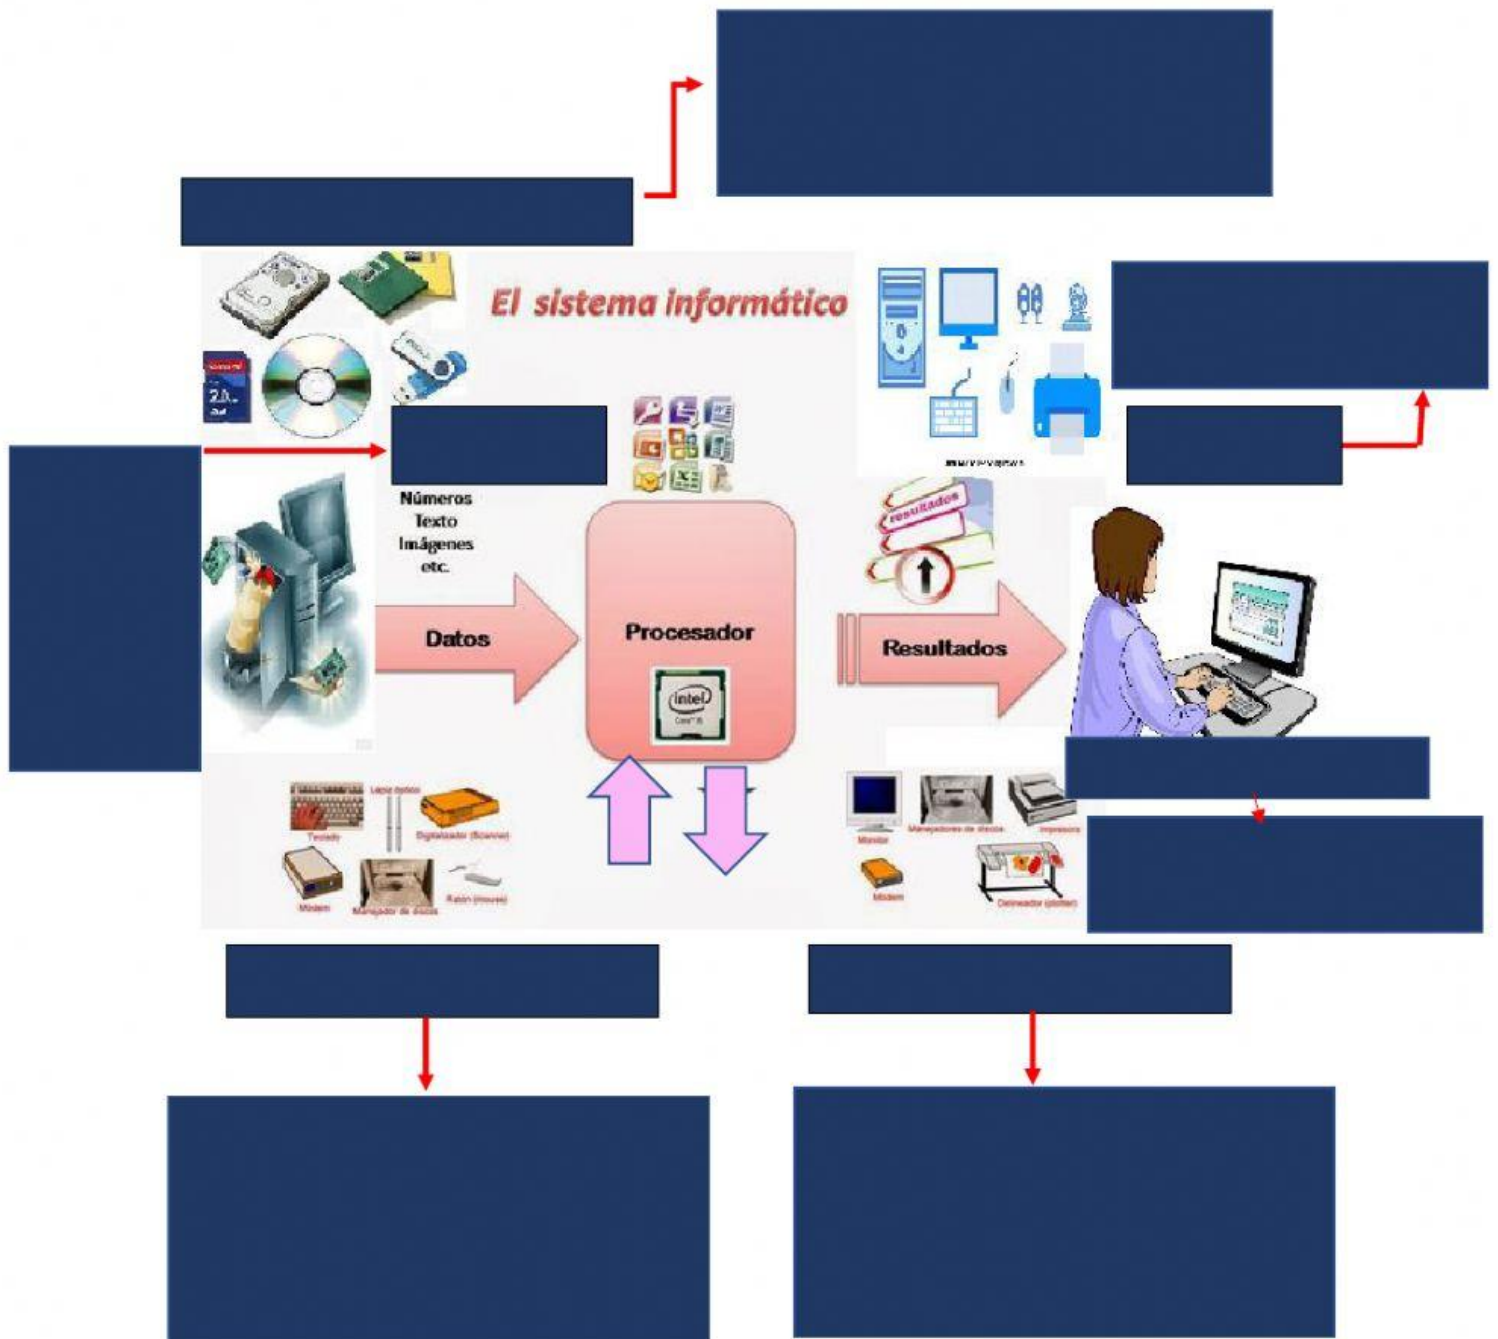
El sistema informático

Números
Texto
Imágenes
etc.

Datos

Procesador

intel

Resultados

resultados

Lapiz óptico
Teclado
Digitalizador (Scanner)
Módem
Manejador de discos
Ratón (mouse)

Monitor
Manejadores de discos
Impresora
Módem
Delineador (plotter)